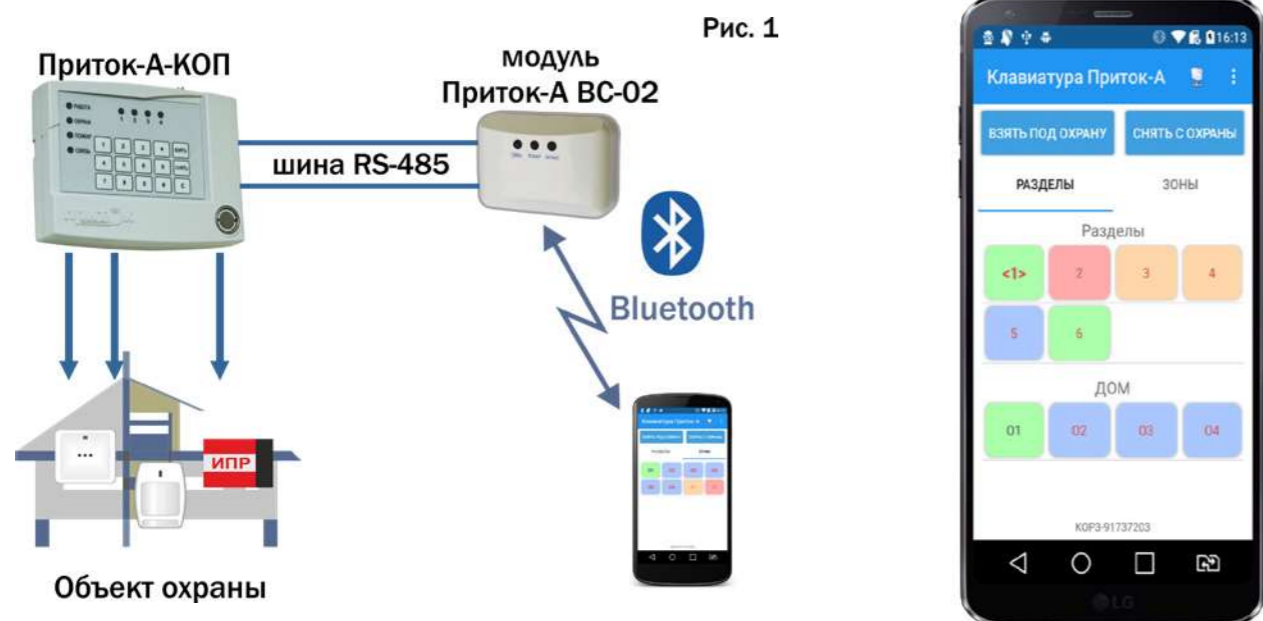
Рис. 1

Приток-А-КОП

РАБОТА
ОХРАНА
ПОЖАР
СВЯЗЬ

1 2 3 4

модуль
Приток-А ВС-02

шина RS-485

Bluetooth

ИПР

Объект охраны

16:13

Клавиатура Приток-А

ВЗЯТЬ ПОД ОХРАНУ

СНЯТЬ С ОХРАНЫ

РАЗДЕЛЫ

ЗОНЫ

Разделы

| <1> | 2 | 3 | 4 |
|---|---|---|---|
| 5 | 6 | | |

ДОМ

| 01 | 02 | 03 | 04 |
|---|---|---|---|

КОР3-91737203

LG